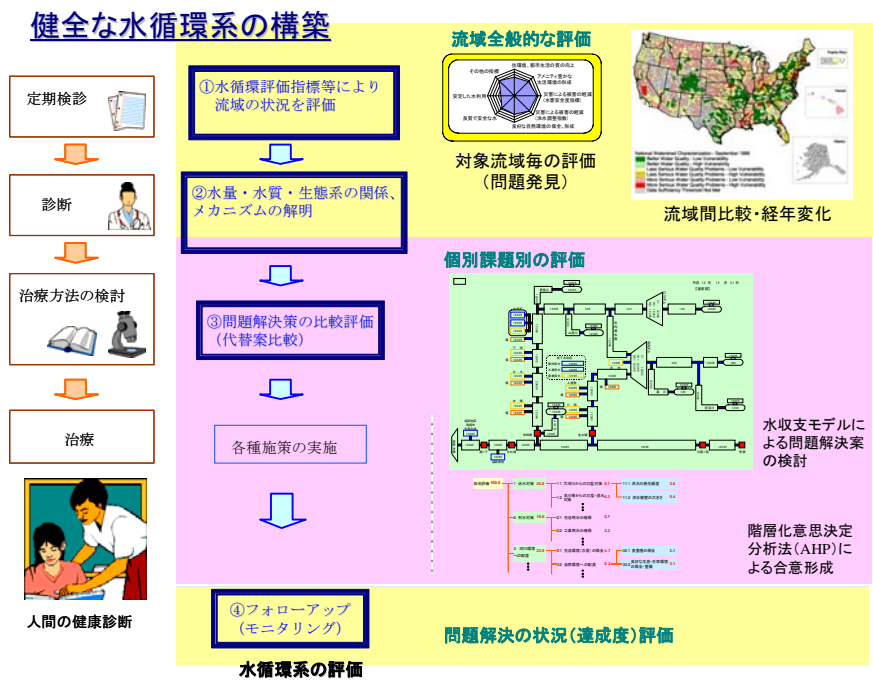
健全な水循環系の構築

定期検診

診断

治療方法の検討

治療

人間の健康診断

①水循環評価指標等により流域の状況を評価

②水量・水質・生態系の関係、メカニズムの解明

③問題解決策の比較評価（代替案比較）

各種施策の実施

④フォローアップ（モニタリング）

水循環系の評価

流域全般的な評価

その他の指標
安定した水利用
良質で安全な水
生活環境、都市生活の質の向上
アメニティ豊かな水辺環境の形成
災害による被害の軽減（水災害安全度指標）
災害による被害の軽減（渇水調整指標）
良好な自然環境の保全、形成

対象流域毎の評価（問題発見）

流域間比較・経年変化

個別課題別の評価

水収支モデルによる問題解決案の検討

階層化意思決定分析法（AHP）による合意形成

問題解決の状況（達成度）評価